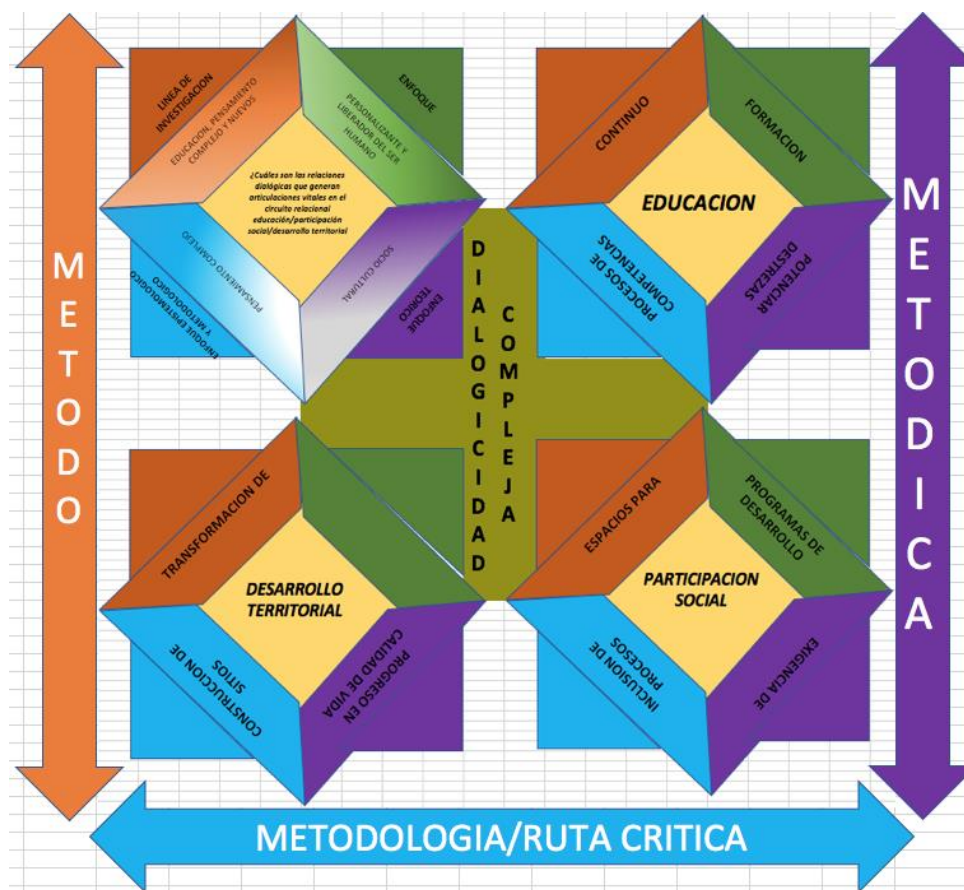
METODO

LINEA DE INVESTIGACION

EDUCACION, PENSAMIENTO COMPLEJO Y NUEVOS

ENFOQUE

PERSONALIZANTE Y LIBERADOR DEL SER HUMANO

¿Cuáles son las relaciones dialógicas que generan articulaciones vitales en el circuito relacional educación/participación social/desarrollo territorial

PENSAMIENTO COMPLEJO

SOCIO CULTURAL

ENFOQUE EPISTEMOLOGICO Y METODOLOGICO

ENFOQUE TEORICO

DIALOGICIDAD

COMPLEJA

CONTINUO

FORMACION

EDUCACION

PROCESOS DE COMPETENCIAS

POTENCIAR DESTREZAS

METODICA

TRANSFORMACION DE

DESARROLLO TERRITORIAL

CONSTRUCCION DE SITIOS

PROGRESO EN CALIDAD DE VIDA

ESPACIOS PARA

PROGRAMAS DE DESARROLLO

PARTICIPACION SOCIAL

INCLUSION DE PROCESOS

EXIGENCIA DE

METODOLOGIA/RUTA CRITICA